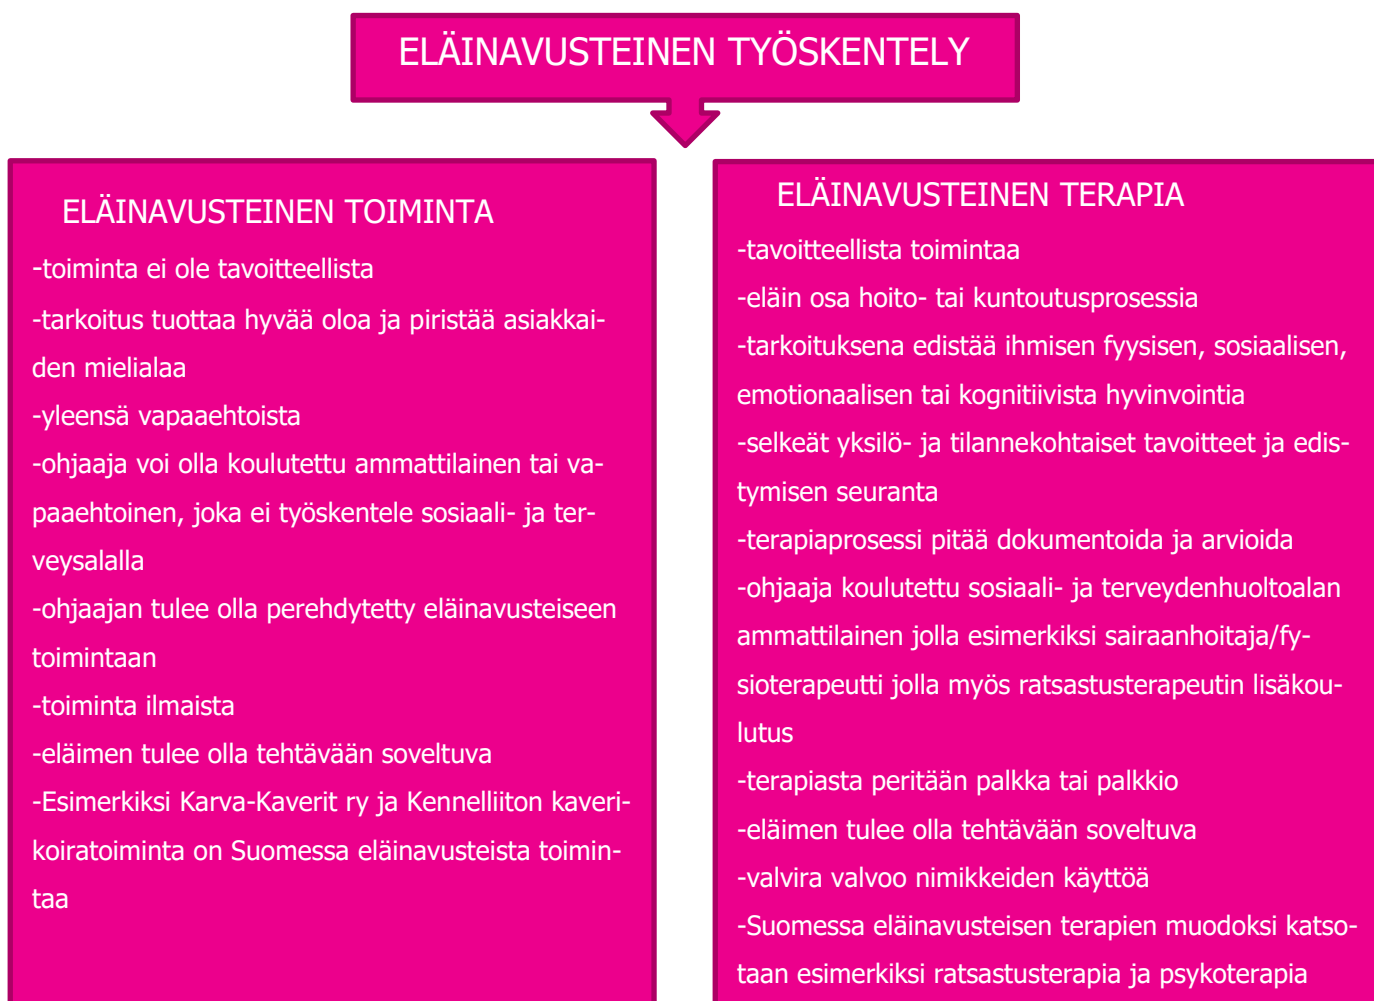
ELÄINAVUSTEINEN TYÖSKENTELY

ELÄINAVUSTEINEN TOIMINTA

-toiminta ei ole tavoitteellista

-tarkoitus tuottaa hyvää oloa ja piristää asiakkaiden mielialaa

-yleensä vapaaehtoista

-ohjaaja voi olla koulutettu ammattilainen tai vapaaehtoinen, joka ei työskentele sosiaali- ja terveysalalla

-ohjaajan tulee olla perehdytetty eläinavusteiseen toimintaan

-toiminta ilmaista

-eläimen tulee olla tehtävään soveltuva

-Esimerkiksi Karva-Kaverit ry ja Kennelliiton kaverikoiratoiminta on Suomessa eläinavusteista toimintaa

ELÄINAVUSTEINEN TERAPIA

-tavoitteellista toimintaa

-eläin osa hoito- tai kuntoutusprosessia

-tarkoituksena edistää ihmisen fyysisen, sosiaalisen, emotionaalisen tai kognitiivista hyvinvointia

-selkeät yksilö- ja tilannekohtaiset tavoitteet ja edistymisen seuranta

-terapiaprosessi pitää dokumentoida ja arvioida

-ohjaaja koulutettu sosiaali- ja terveydenhuoltoalan ammattilainen jolla esimerkiksi sairaanhoitaja/fysioterapeutti jolla myös ratsastusterapeutin lisäkoulutus

-terapiasta peritään palkka tai palkkio

-eläimen tulee olla tehtävään soveltuva

-valvira valvoo nimikkeiden käyttöä

-Suomessa eläinavusteisen terapien muodoksi katsotaan esimerkiksi ratsastusterapia ja psykoterapia